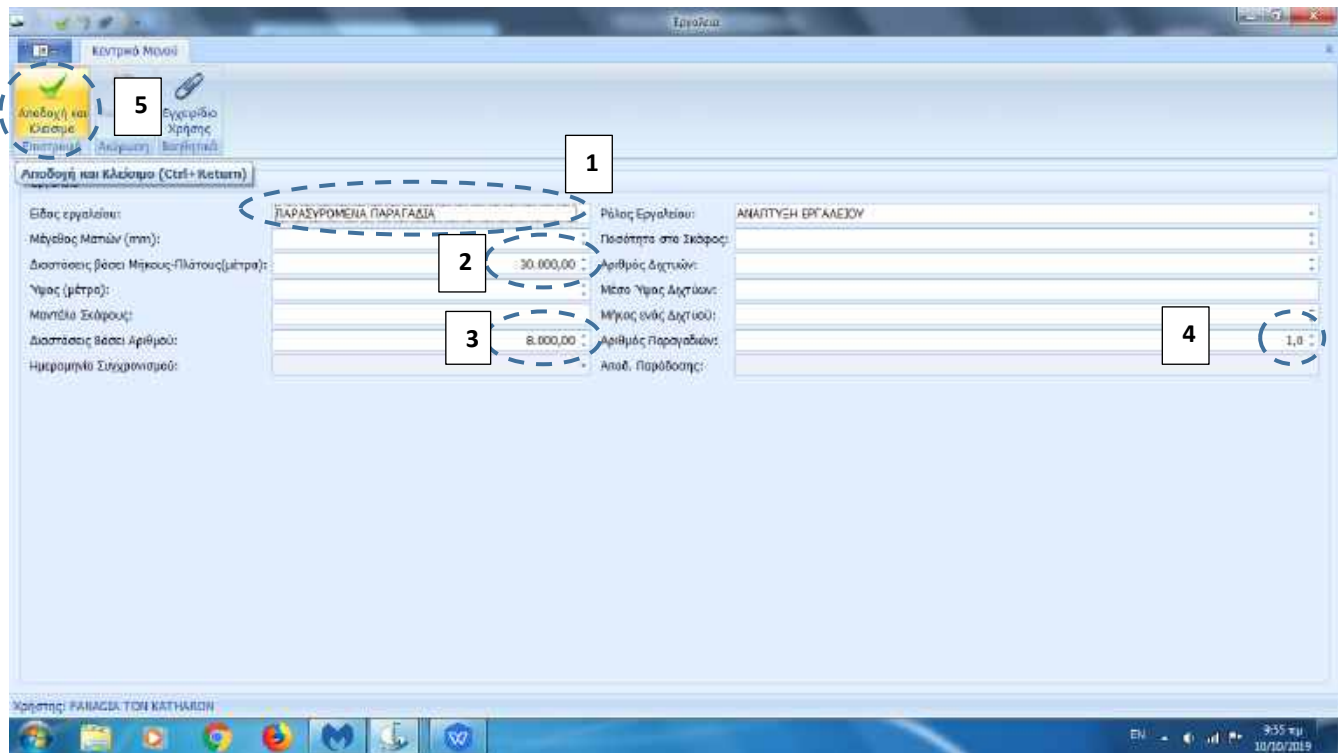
Εργαλεία

Κεντρικό Μενού

Αποδοχή και Κλείσιμο

5

Εγχειρίδιο Χρήσης

Επιστροφή Ακύρωση Βοηθητικά

Αποδοχή και Κλείσιμο (Ctrl+Return)

1

Είδος εργαλείου: ΠΑΡΑΣΥΡΟΜΕΝΑ ΠΑΡΑΓΑΔΙΑ

Ρόλος Εργαλείου: ΑΝΑΠΤΥΞΗ ΕΡΓΑΛΕΙΟΥ

Μέγεθος Ματιών (mm):

Ποσότητα στο Σκάφος:

2

Διαστάσεις βάσει Μήκους-Πλάτους(μέτρα): 30.000,00

Αριθμός Διχτυών:

Ύψος (μέτρα):

Μέσο Ύψος Διχτύων:

Μοντέλο Σκάφους:

Μήκος ενός Διχτυού:

3

4

Διαστάσεις βάσει Αριθμού: 8.000,00

Αριθμός Παραγαδιών: 1,0

Ημερομηνία Συγχρονισμού:

Αποδ. Παράδοσης:

Χρήστης: PANAGIA TON KATHARON

EN 9:55 πμ 10/10/2019